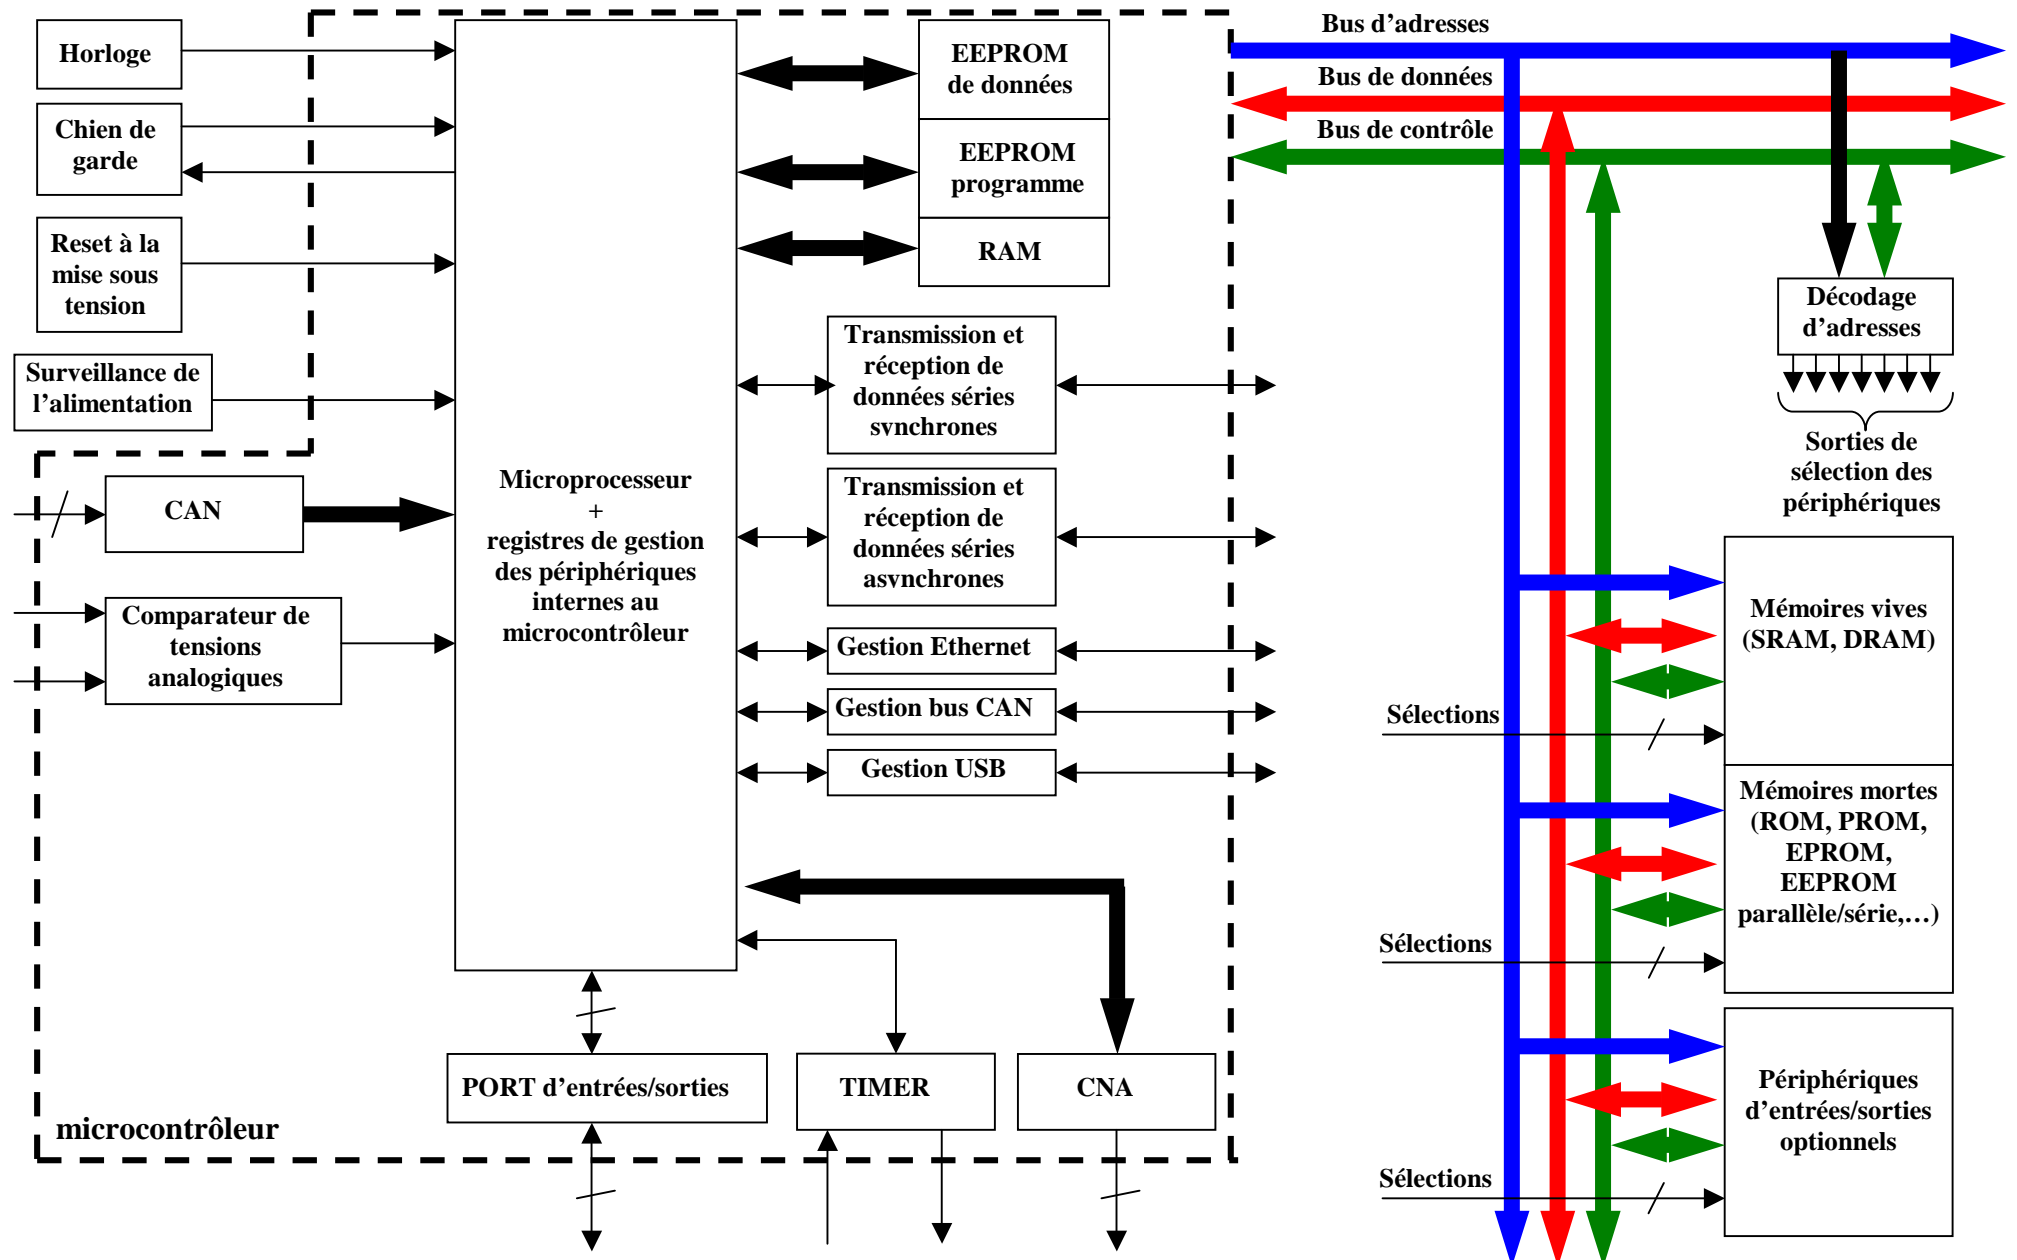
Horloge

Chien de garde

Reset à la mise sous tension

Surveillance de l'alimentation

CAN

Comparateur de tensions analogiques

Microprocesseur + registres de gestion des périphériques internes au microcontrôleur

EEPROM de données

EEPROM programme

RAM

Transmission et réception de données séries synchrones

Transmission et réception de données séries asynchrones

Gestion Ethernet

Gestion bus CAN

Gestion USB

PORT d'entrées/sorties

TIMER

CNA

microcontrôleur

Bus d'adresses

Bus de données

Bus de contrôle

Décodage d'adresses

Sorties de sélection des périphériques

Mémoires vives (SRAM, DRAM)

Sélections

Mémoires mortes (ROM, PROM, EPROM, EEPROM parallèle/série,...)

Sélections

Périphériques d'entrées/sorties optionnels

Sélections